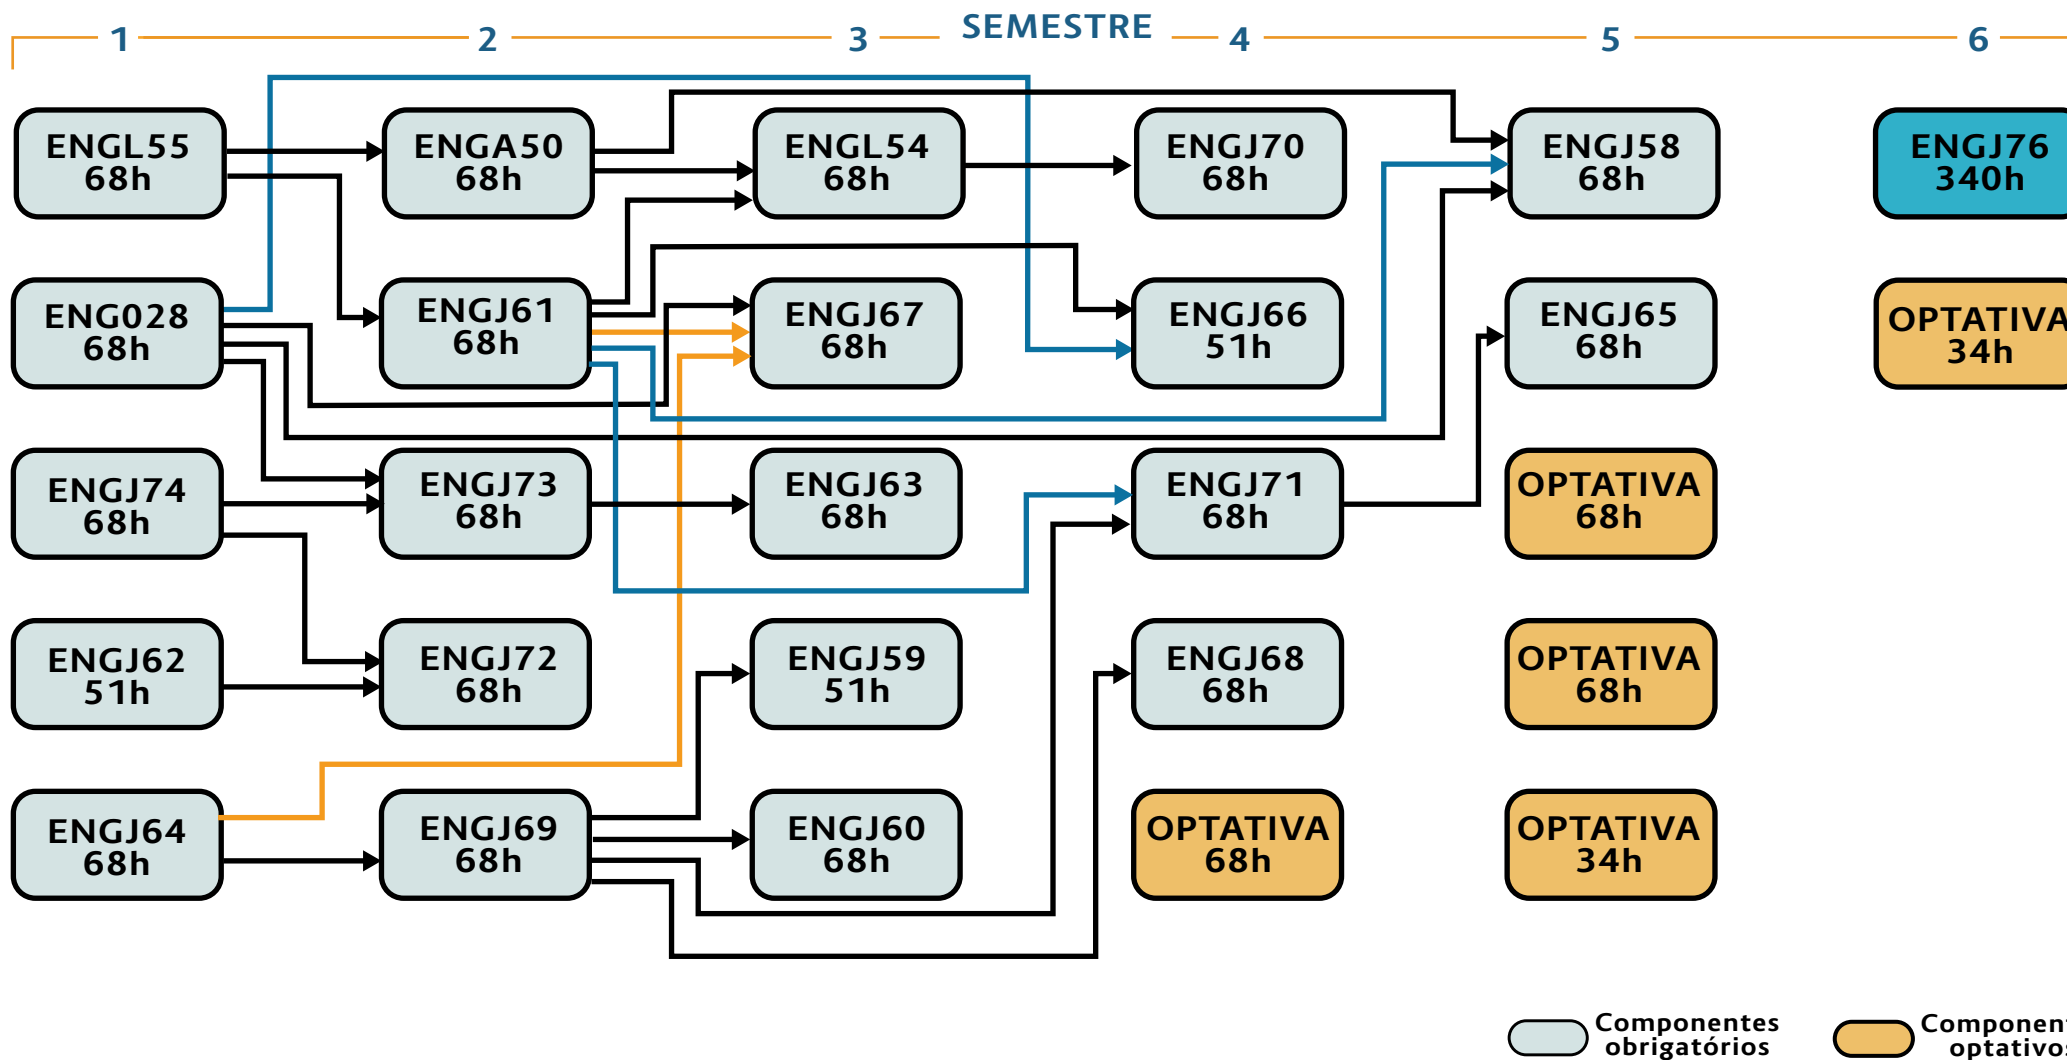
1 2 3 SEMESTRE 4 5 6

ENGL55 68h
ENG028 68h
ENGJ74 68h
ENGJ62 51h
ENGJ64 68h

ENGA50 68h
ENGJ61 68h
ENGJ73 68h
ENGJ72 68h
ENGJ69 68h

ENGL54 68h
ENGJ67 68h
ENGJ63 68h
ENGJ59 51h
ENGJ60 68h

ENGJ70 68h
ENGJ66 51h
ENGJ71 68h
ENGJ68 68h
OPTATIVA 68h

ENGJ58 68h
ENGJ65 68h
OPTATIVA 68h
OPTATIVA 68h
OPTATIVA 34h

ENGJ76 340h
OPTATIVA 34h

Componentes obrigatórios
Componen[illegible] optativo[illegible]